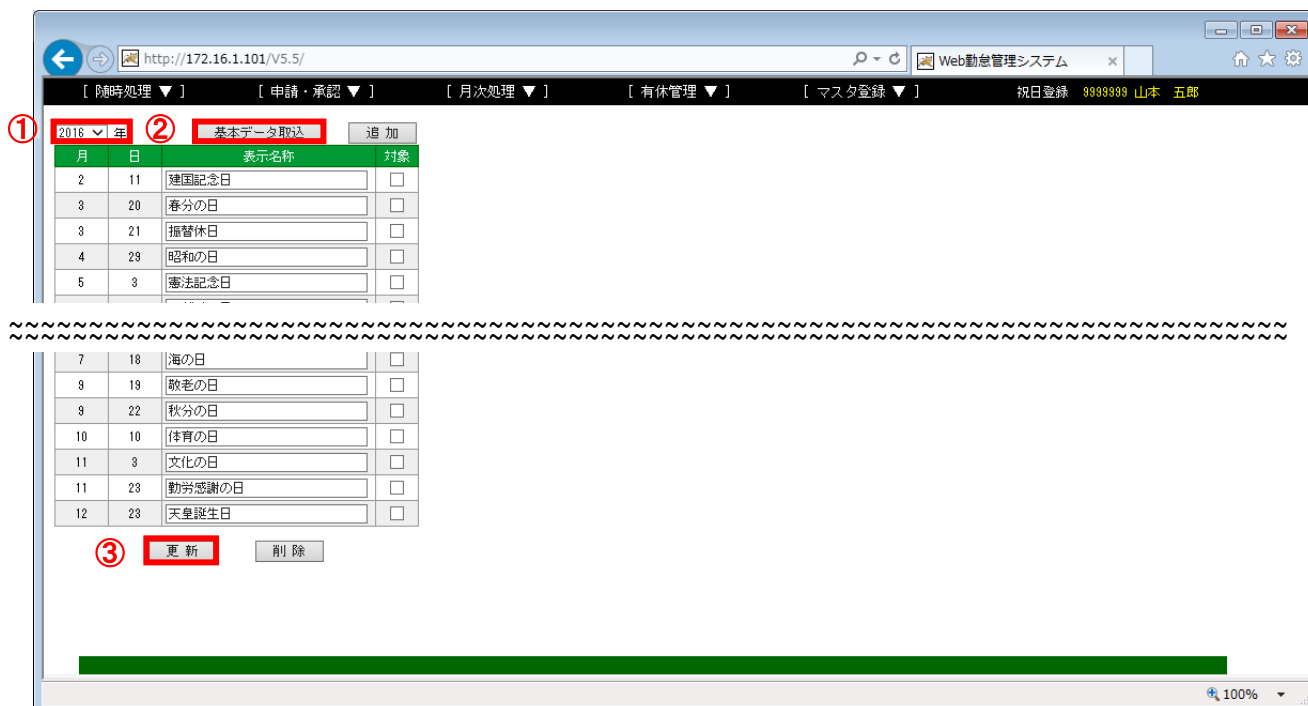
http://172.16.1.101/V5.5/

Web勤怠管理システム

[ 随時処理 ▼ ]　[ 申請・承認 ▼ ]　[ 月次処理 ▼ ]　[ 有休管理 ▼ ]　[ マスタ登録 ▼ ]　祝日登録　9999999 山本　五郎

① 2016 年 ② 基本データ取込　追 加

| 月 | 日 | 表示名称 | 対象 |
|---|---|---|---|
| 2 | 11 | 建国記念日 | ☐ |
| 3 | 20 | 春分の日 | ☐ |
| 3 | 21 | 振替休日 | ☐ |
| 4 | 29 | 昭和の日 | ☐ |
| 5 | 3 | 憲法記念日 | ☐ |
| 7 | 18 | 海の日 | ☐ |
| 9 | 19 | 敬老の日 | ☐ |
| 9 | 22 | 秋分の日 | ☐ |
| 10 | 10 | 体育の日 | ☐ |
| 11 | 3 | 文化の日 | ☐ |
| 11 | 23 | 勤労感謝の日 | ☐ |
| 12 | 23 | 天皇誕生日 | ☐ |

③ 更 新　削 除

100%